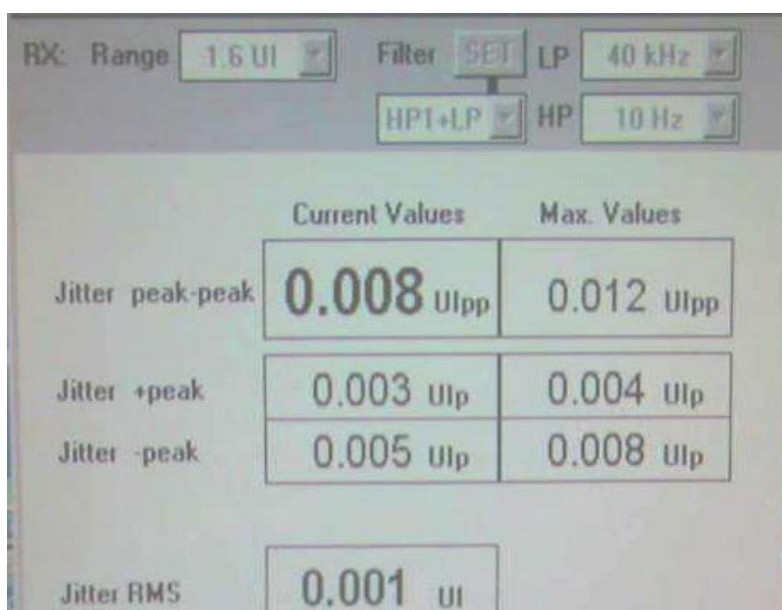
RX: Range 1.6 UI

Filter SET LP 40 kHz

HP1+LP HP 10 Hz

| | Current Values | Max. Values |
|---|---|---|
| Jitter peak-peak | 0.008 UIpp | 0.012 UIpp |
| Jitter +peak | 0.003 UIp | 0.004 UIp |
| Jitter -peak | 0.005 UIp | 0.008 UIp |

Jitter RMS 0.001 UI